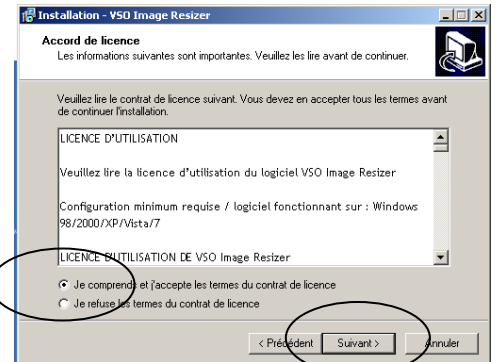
Installation - VSO Image Resizer

Accord de licence
Les informations suivantes sont importantes. Veuillez les lire avant de continuer.

Veuillez lire le contrat de licence suivant. Vous devez en accepter tous les termes avant de continuer l'installation.

LICENCE D'UTILISATION

Veuillez lire la licence d'utilisation du logiciel VSO Image Resizer

Configuration minimum requise / logiciel fonctionnant sur : Windows 98/2000/XP/Vista/7

LICENCE D'UTILISATION DE VSO Image Resizer

Je comprends et j'accepte les termes du contrat de licence

Je refuse les termes du contrat de licence

< Précédent Suivant > Annuler